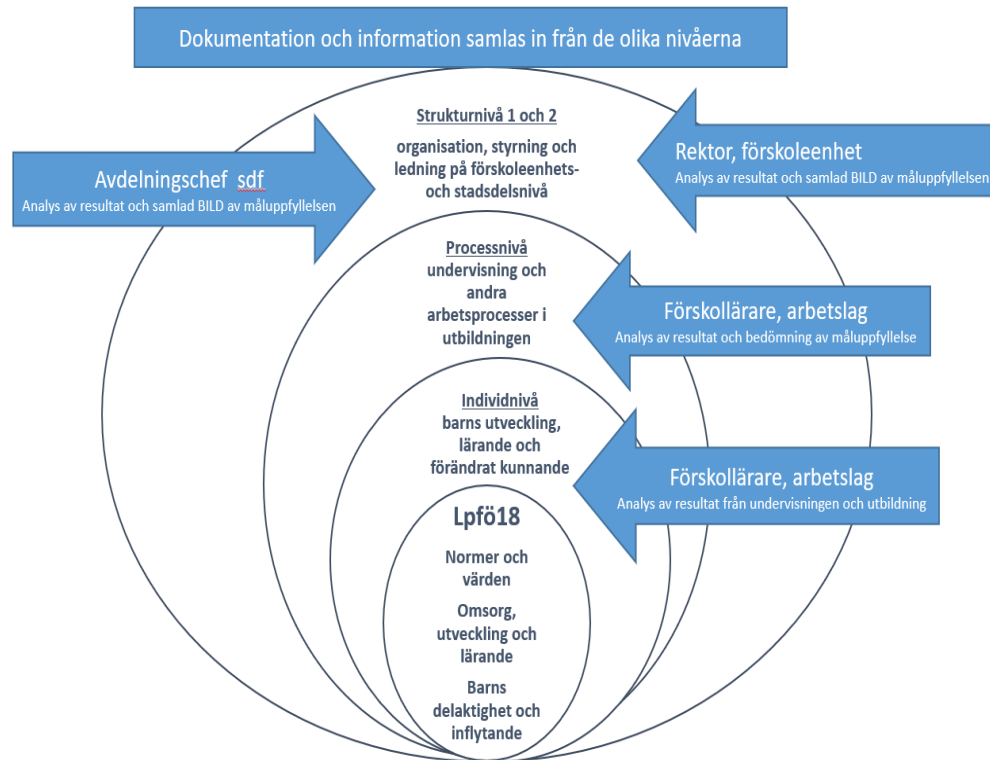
Dokumentation och information samlas in från de olika nivåerna

Strukturnivå 1 och 2

organisation, styrning och ledning på förskoleenhets- och stadsdelsnivå

Avdelningschef sdf
Analys av resultat och samlad BILD av måluppfyllelsen

Rektor, förskoleenhet
Analys av resultat och samlad BILD av måluppfyllelsen

Processnivå
undervisning och andra arbetsprocesser i utbildningen

Förskollärare, arbetslag
Analys av resultat och bedömning av måluppfyllelse

Individnivå
barns utveckling, lärande och förändrat kunnande

Förskollärare, arbetslag
Analys av resultat från undervisningen och utbildning

Lpfö18

Normer och värden

Omsorg, utveckling och lärande

Barns delaktighet och inflytande